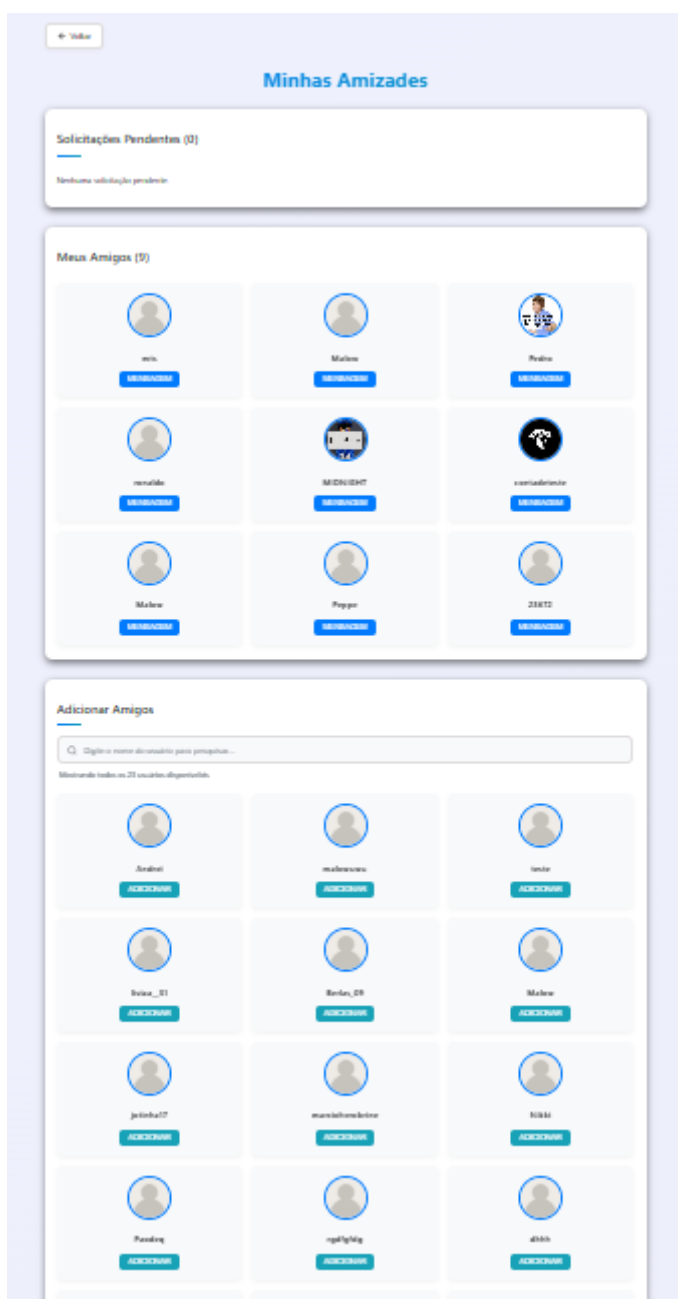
← Voltar

Minhas Amizades

Solicitações Pendentes (0)

Nenhuma solicitação pendente

Meus Amigos (9)

mts
MENSAGEM

Mateo
MENSAGEM

Pedro
MENSAGEM

ronaldo
MENSAGEM

MIDNIGHT
MENSAGEM

contadeteste
MENSAGEM

Mateo
MENSAGEM

Pepper
MENSAGEM

23872
MENSAGEM

Adicionar Amigos

Digite o nome do usuário para pesquisar...

Mostrando todos os 23 usuários disponíveis.

André
ADICIONAR

mateusuau
ADICIONAR

teste
ADICIONAR

livias_01
ADICIONAR

Berlin_09
ADICIONAR

Mateo
ADICIONAR

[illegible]
ADICIONAR

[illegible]
ADICIONAR

Nikki
ADICIONAR

Paodeq
ADICIONAR

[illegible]
ADICIONAR

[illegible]
ADICIONAR